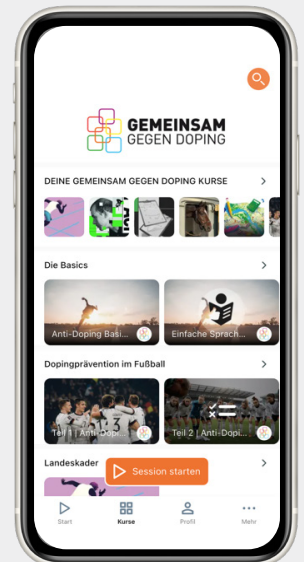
GEMEINSAM
GEGEN DOPING

DEINE GEMEINSAM GEGEN DOPING KURSE >

Die Basics >

Anti-Doping Basi...

Einfache Sprach...

Dopingprävention im Fußball >

Teil 1 | Anti-Dop...

Teil 2 | Anti-Dopi...

Landeskader >

Session starten

Start
Kurse
Profil
Mehr